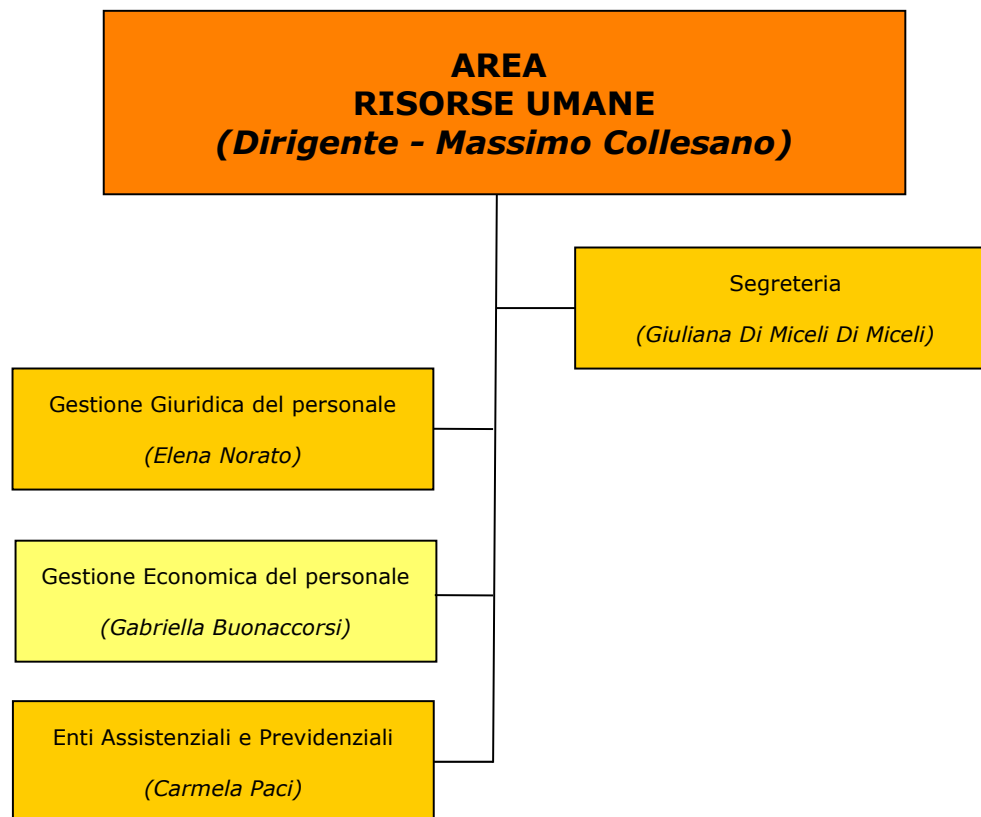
AREA
RISORSE UMANE
*(Dirigente - Massimo Collesano)*

Segreteria
*(Giuliana Di Miceli Di Miceli)*

Gestione Giuridica del personale
*(Elena Norato)*

Gestione Economica del personale
*(Gabriella Buonaccorsi)*

Enti Assistenziali e Previdenziali
*(Carmela Paci)*